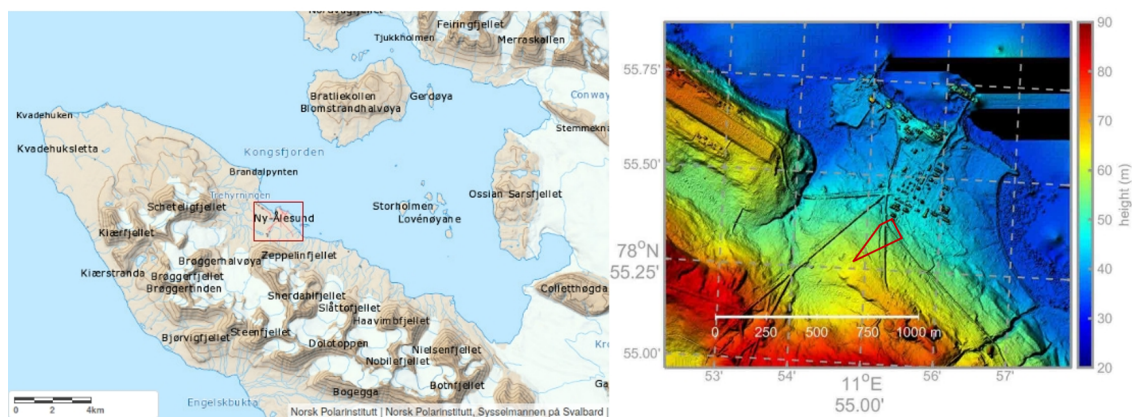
Nordvågfjellet
Feiringfjellet
Tjukkholmen
Merraskallen
Bratliekollen
Blomstrandhalvøya
Gerdøya
Conway
Kvadehuken
Stemmekna
Kvadehuksletta
Kongsfjorden
Brandalpynten
Trehyrningen
Ossian Sarsfjellet
Scheteligfjellet
Ny-Ålesund
Storholmen
Lovénøyane
Kiærfjellet
Brøggerhalvøya
Zeppelinfjellet
Kiærstranda
Brøggerfjellet
Brøggertinden
Collettthøgda
Sherdahlfjellet
Slåttofjellet
Haavimbfjellet
Bjørvigfjellet
Steenfjellet
Dolotoppen
Nielsenfjellet
Nobilefjellet
Bogegga
Bothfjellet
Engelskbukta
Ga
0 2 4km
Norsk Polarinstitutt | Norsk Polarinstitutt, Sysselmannen på Svalbard |

55.75'
55.50'
78°N
55.25'
55.00'
0 250 500 750 1000 m
53' 54' 11°E 56' 57'
55.00'
90
80
70
60
50
40
30
20
height (m)